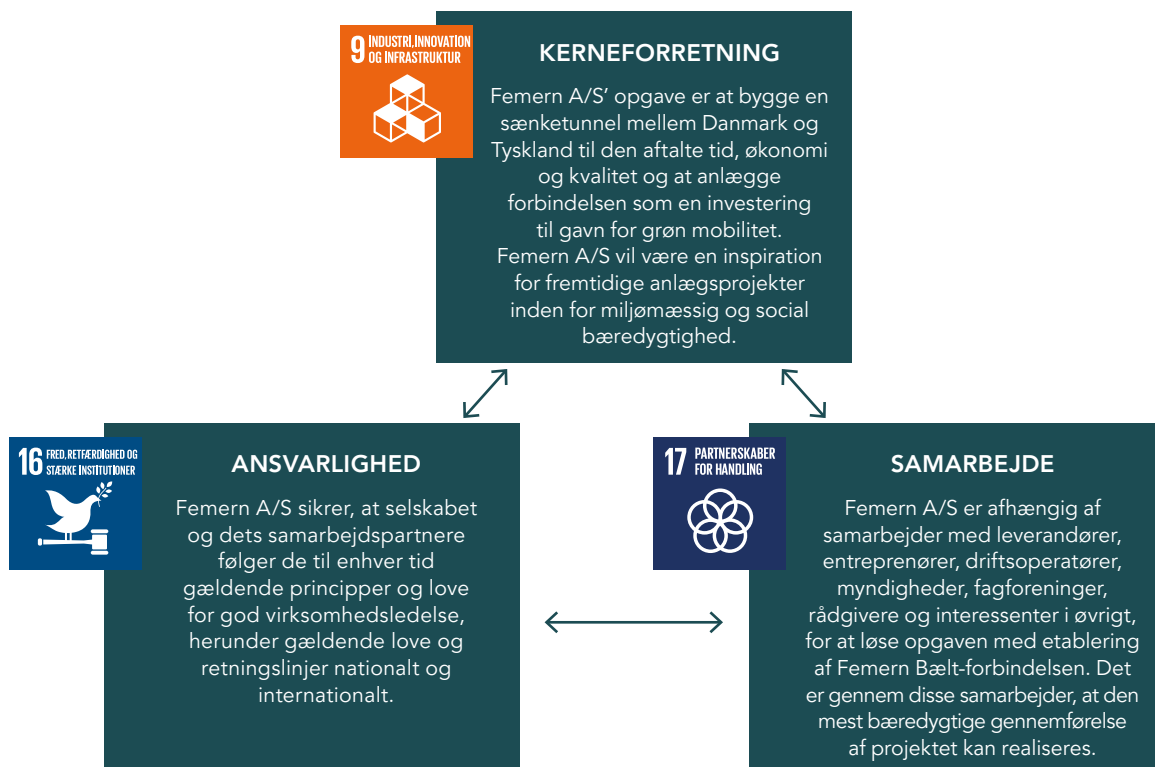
9 INDUSTRI, INNOVATION OG INFRASTRUKTUR

KERNEFORRETNING

Femern A/S' opgave er at bygge en sænketunnel mellem Danmark og Tyskland til den aftalte tid, økonomi og kvalitet og at anlægge forbindelsen som en investering til gavn for grøn mobilitet. Femern A/S vil være en inspiration for fremtidige anlægsprojekter inden for miljømæssig og social bæredygtighed.

16 FRED, RETFÆRDIGHED OG STÆRKE INSTITUTIONER

ANSVARLIGHED

Femern A/S sikrer, at selskabet og dets samarbejdspartnere følger de til enhver tid gældende principper og love for god virksomhedsledelse, herunder gældende love og retningslinjer nationalt og internationalt.

17 PARTNERSKABER FOR HANDLING

SAMARBEJDE

Femern A/S er afhængig af samarbejder med leverandører, entreprenører, driftsoperatører, myndigheder, fagforeninger, rådgivere og interessenter i øvrigt, for at løse opgaven med etablering af Femern Bælt-forbindelsen. Det er gennem disse samarbejder, at den mest bæredygtige gennemførelse af projektet kan realiseres.